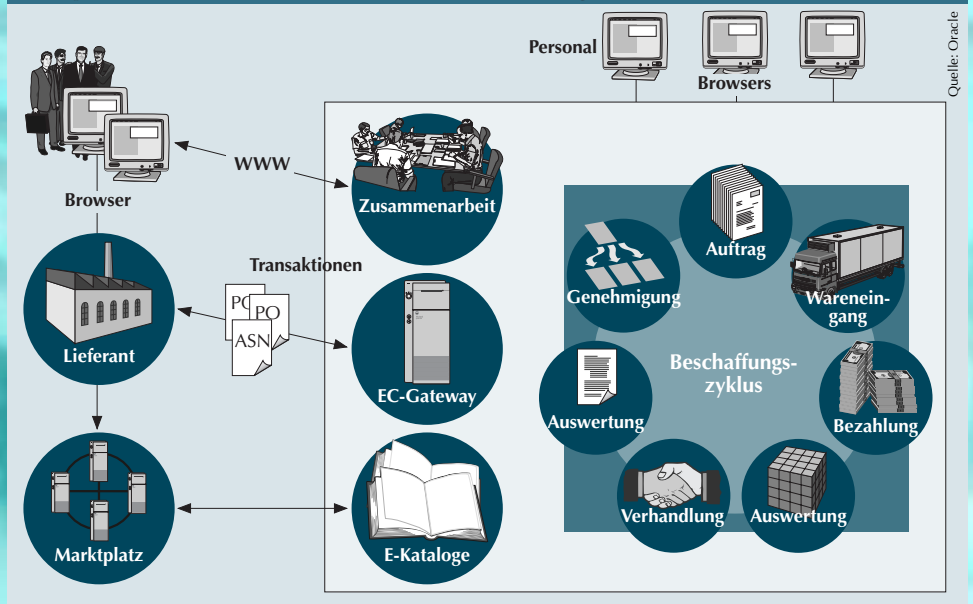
Quelle: Oracle

Personal

Browsers

Browser

WWW

Zusammenarbeit

Transaktionen

PO

PO

ASN

Lieferant

EC-Gateway

Marktplatz

E-Kataloge

Auftrag

Genehmigung

Wareneingang

Beschaffungszyklus

Auswertung

Bezahlung

Verhandlung

Auswertung